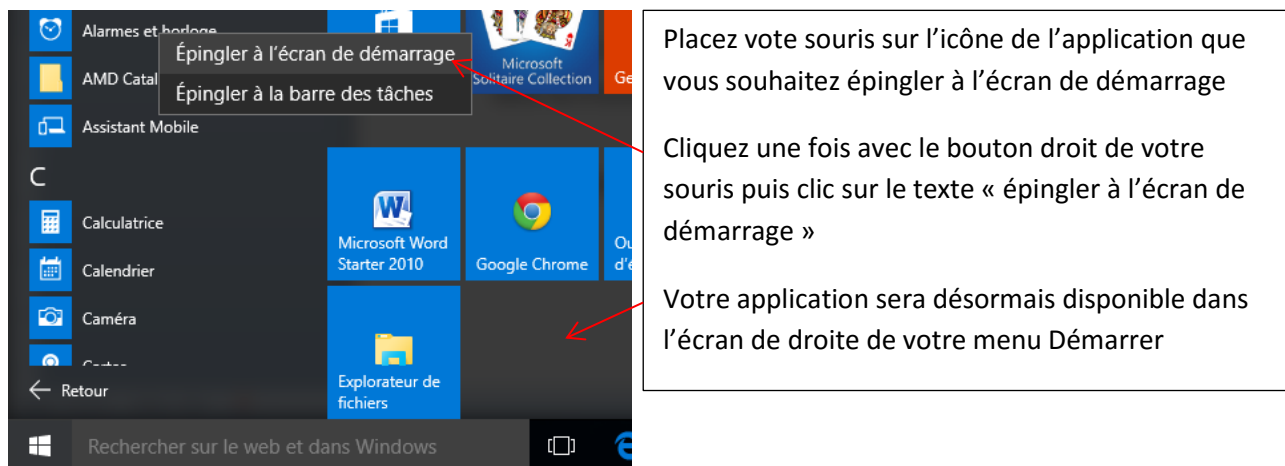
Alarmes et horloge

AMD Catal

Assistant Mobile

C

Calculatrice

Calendrier

Caméra

Cartes

Retour

Épingler à l'écran de démarrage

Épingler à la barre des tâches

Microsoft Solitaire Collection

Ge

Microsoft Word Starter 2010

Google Chrome

Ou d'é

Explorateur de fichiers

Rechercher sur le web et dans Windows

Placez vote souris sur l'icône de l'application que vous souhaitez épingler à l'écran de démarrage

Cliquez une fois avec le bouton droit de votre souris puis clic sur le texte « épingler à l'écran de démarrage »

Votre application sera désormais disponible dans l'écran de droite de votre menu Démarrer